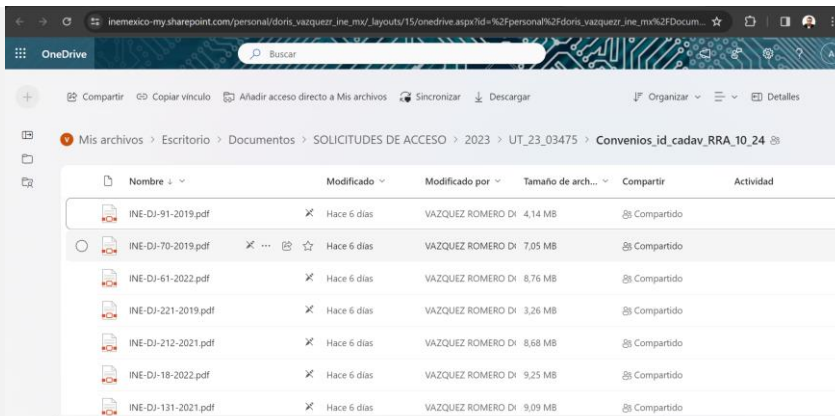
inemexico-my.sharepoint.com/personal/doris_vazquezr_ine_mx/_layouts/15/onedrive.aspx?id=%2Fpersonal%2Fdoris_vazquezr_ine_mx%2FDocum...

OneDrive

Buscar

Compartir Copiar vínculo Añadir acceso directo a Mis archivos Sincronizar Descargar

Organizar Detalles

Mis archivos > Escritorio > Documentos > SOLICITUDES DE ACCESO > 2023 > UT_23_03475 > Convenios_id_cadav_RRA_10_24

| Nombre | Modificado | Modificado por | Tamaño de arch... | Compartir | Actividad |
|---|---|---|---|---|---|
| INE-DJ-91-2019.pdf | Hace 6 días | VAZQUEZ ROMERO D( | 4,14 MB | Compartido | |
| INE-DJ-70-2019.pdf | Hace 6 días | VAZQUEZ ROMERO D( | 7,05 MB | Compartido | |
| INE-DJ-61-2022.pdf | Hace 6 días | VAZQUEZ ROMERO D( | 8,76 MB | Compartido | |
| INE-DJ-221-2019.pdf | Hace 6 días | VAZQUEZ ROMERO D( | 3,26 MB | Compartido | |
| INE-DJ-212-2021.pdf | Hace 6 días | VAZQUEZ ROMERO D( | 8,68 MB | Compartido | |
| INE-DJ-18-2022.pdf | Hace 6 días | VAZQUEZ ROMERO D( | 9,25 MB | Compartido | |
| INE-DJ-131-2021.pdf | Hace 6 días | VAZQUEZ ROMERO D( | 9,09 MB | Compartido | |